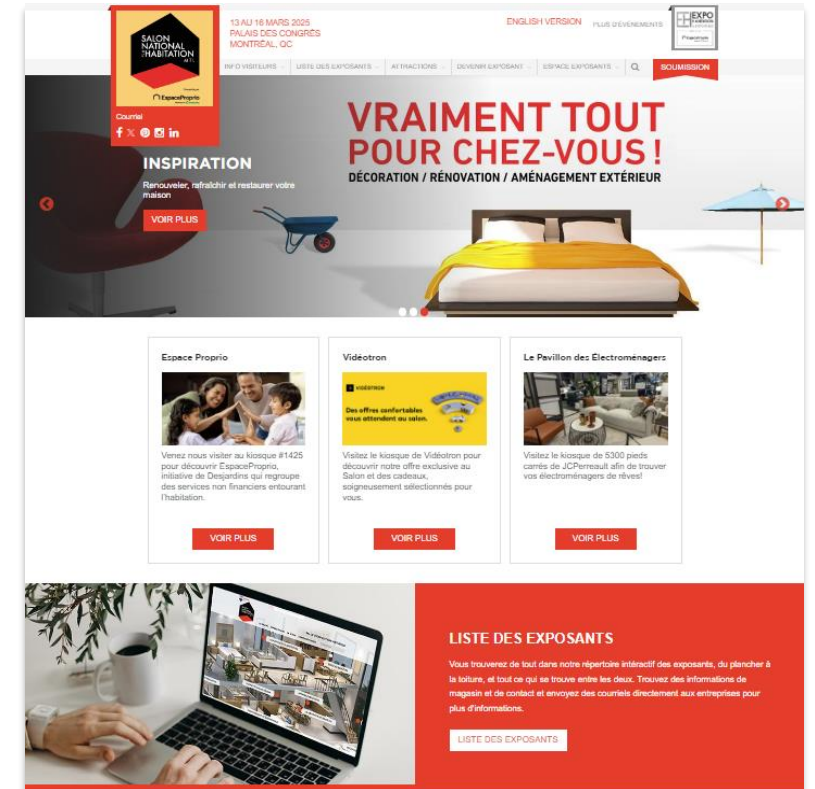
SALON NATIONAL DE L'HABITATION MTL

EspaceProprio

13 AU 16 MARS 2025
PALAIS DES CONGRÈS
MONTRÉAL, QC

ENGLISH VERSION PLUS D'ÉVÉNEMENTS

EXPO

INFO VISITEURS LISTE DES EXPOSANTS ATTRACTIONS DEVENIR EXPOSANT ESPACE EXPOSANTS SOUMISSION

Courriel

INSPIRATION

Renouveler, rafraîchir et restaurer votre maison

VOIR PLUS

VRAIMENT TOUT POUR CHEZ-VOUS !

DÉCORATION / RÉNOVATION / AMÉNAGEMENT EXTÉRIEUR

Espace Proprio

Venez nous visiter au kiosque #1425 pour découvrir EspaceProprio, initiative de Desjardins qui regroupe des services non financiers entourant l'habitation.

VOIR PLUS

Vidéotron

VIDÉOTRON

Des offres confortables vous attendent au salon.

Visitez le kiosque de Vidéotron pour découvrir notre offre exclusive au Salon et des cadeaux, soigneusement sélectionnés pour vous.

VOIR PLUS

Le Pavillon des Électroménagers

Visitez le kiosque de 5300 pieds carrés de JCPerreault afin de trouver vos électroménagers de rêves!

VOIR PLUS

LISTE DES EXPOSANTS

Vous trouverez de tout dans notre répertoire interactif des exposants, du plancher à la toiture, et tout ce qui se trouve entre les deux. Trouvez des informations de magasin et de contact et envoyez des courriels directement aux entreprises pour plus d'informations.

LISTE DES EXPOSANTS